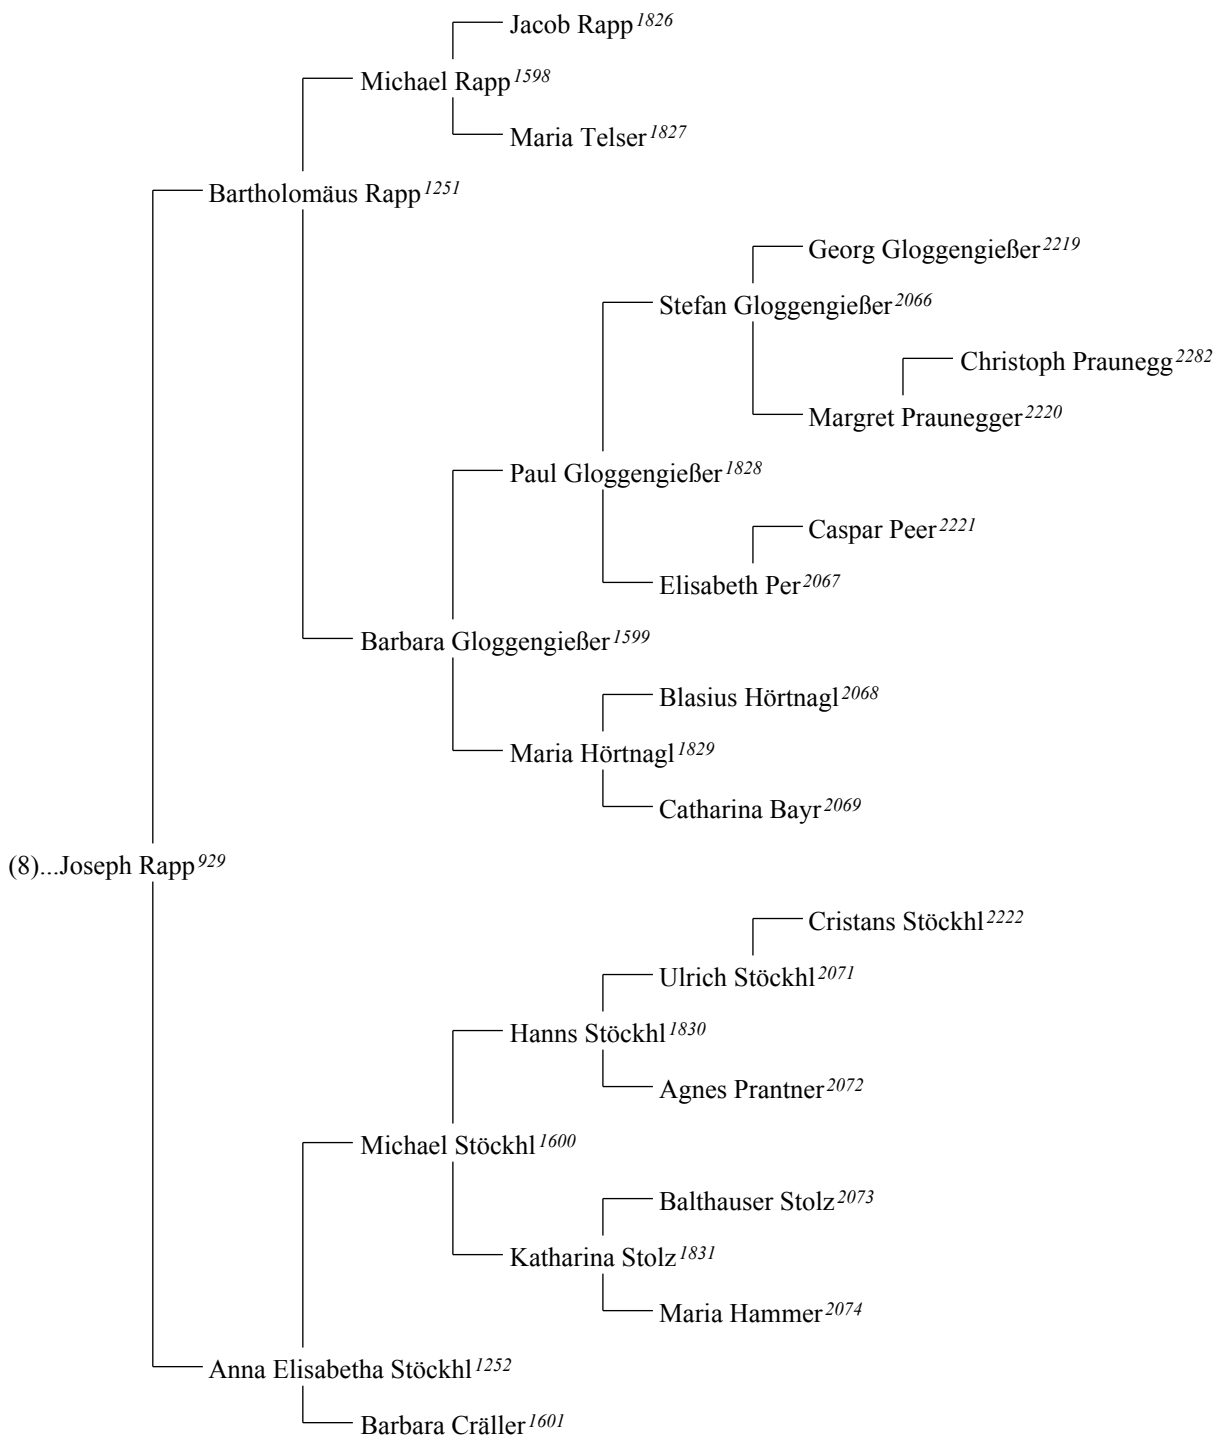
Jacob Rapp $^{1826}$

Michael Rapp $^{1598}$

Maria Telser $^{1827}$

Bartholomäus Rapp $^{1251}$

Georg Gloggengießer $^{2219}$

Stefan Gloggengießer $^{2066}$

Christoph Praunegg $^{2282}$

Margret Praunegger $^{2220}$

Paul Gloggengießer $^{1828}$

Caspar Peer $^{2221}$

Elisabeth Per $^{2067}$

Barbara Gloggengießer $^{1599}$

Blasius Hörtnagl $^{2068}$

Maria Hörtnagl $^{1829}$

Catharina Bayr $^{2069}$

(8)...Joseph Rapp $^{929}$

Cristans Stöckhl $^{2222}$

Ulrich Stöckhl $^{2071}$

Hanns Stöckhl $^{1830}$

Agnes Prantner $^{2072}$

Michael Stöckhl $^{1600}$

Balthauser Stolz $^{2073}$

Katharina Stolz $^{1831}$

Maria Hammer $^{2074}$

Anna Elisabetha Stöckhl $^{1252}$

Barbara Cräller $^{1601}$